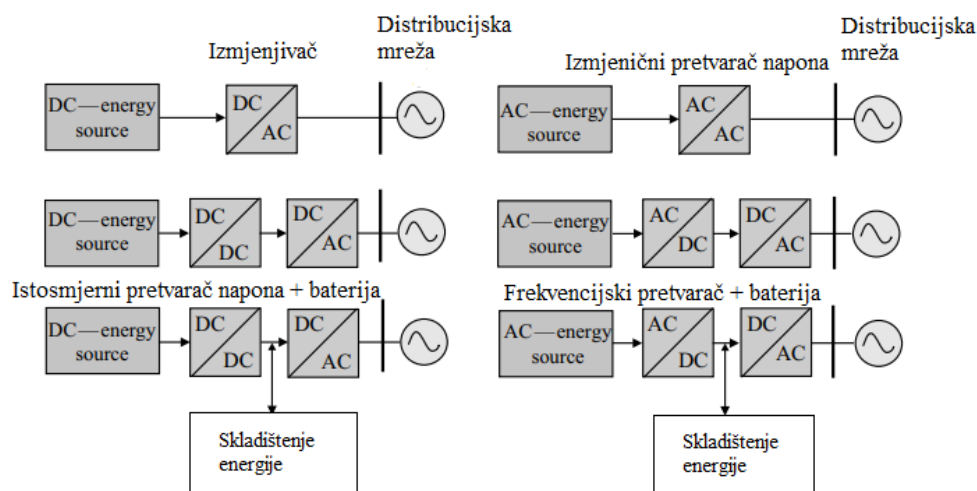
Distribucijska mreža

Izmjenjivač

DC—energy source

DC

AC

Distribucijska mreža

Izmjenični pretvarač napona

AC—energy source

AC

AC

DC—energy source

DC

DC

DC

AC

AC—energy source

AC

DC

DC

AC

Istosmjerni pretvarač napona + baterija

DC—energy source

DC

DC

DC

AC

Frekvencijski pretvarač + baterija

AC—energy source

AC

DC

DC

AC

Skladištenje energije

Skladištenje energije